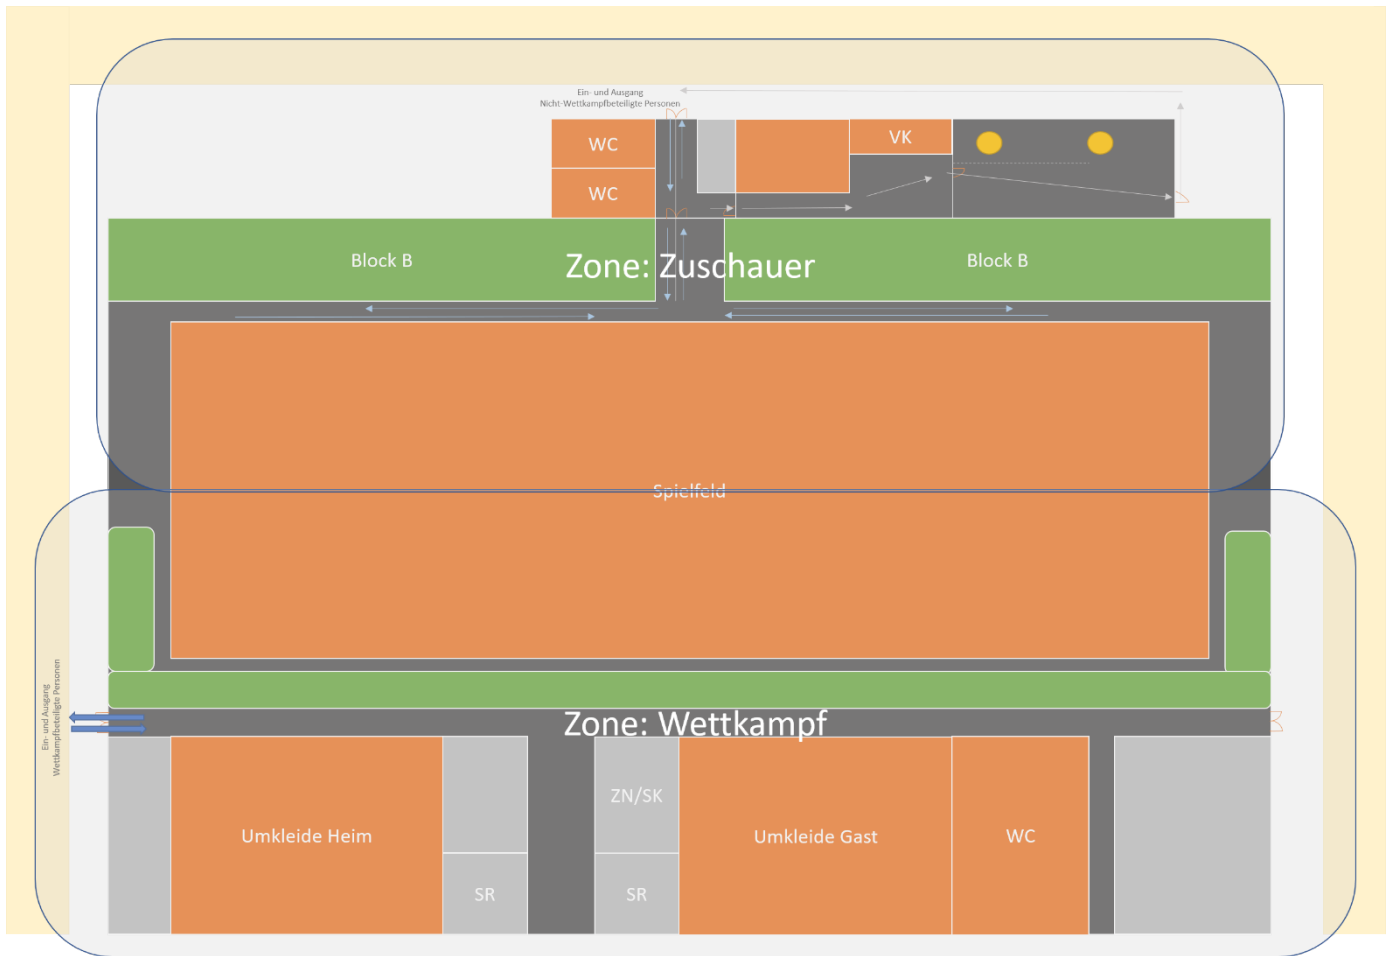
Ein- und Ausgang
Nicht-Wettkampfbeteiligte Personen

WC

WC

VK

Block B

Zone: Zuschauer

Block B

Spielfeld

Ein- und Ausgang
Wettkampfbeteiligte Personen

Zone: Wettkampf

Umkleide Heim

SR

ZN/SK

SR

Umkleide Gast

WC